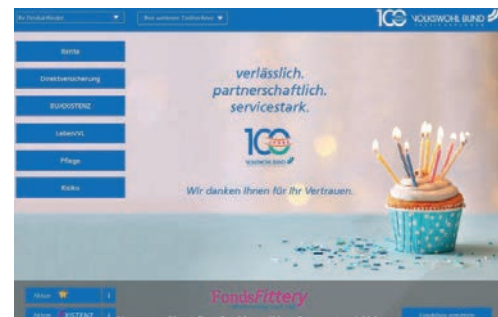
Ihr Produktfinder ▼ Mein weiterer Online-Kanal ▼

100 VOLKSWOHL BUND

Rente

Direktversicherung

BU/EXISTENZ

Leben/KVL

Pflege

Risiko

verlässlich.
partnerschaftlich.
servicestark.

100 VOLKSWOHL BUND

Wir danken Ihnen für Ihr Vertrauen.

Neue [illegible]

Neue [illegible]XISTENZ

FondsFittery

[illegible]